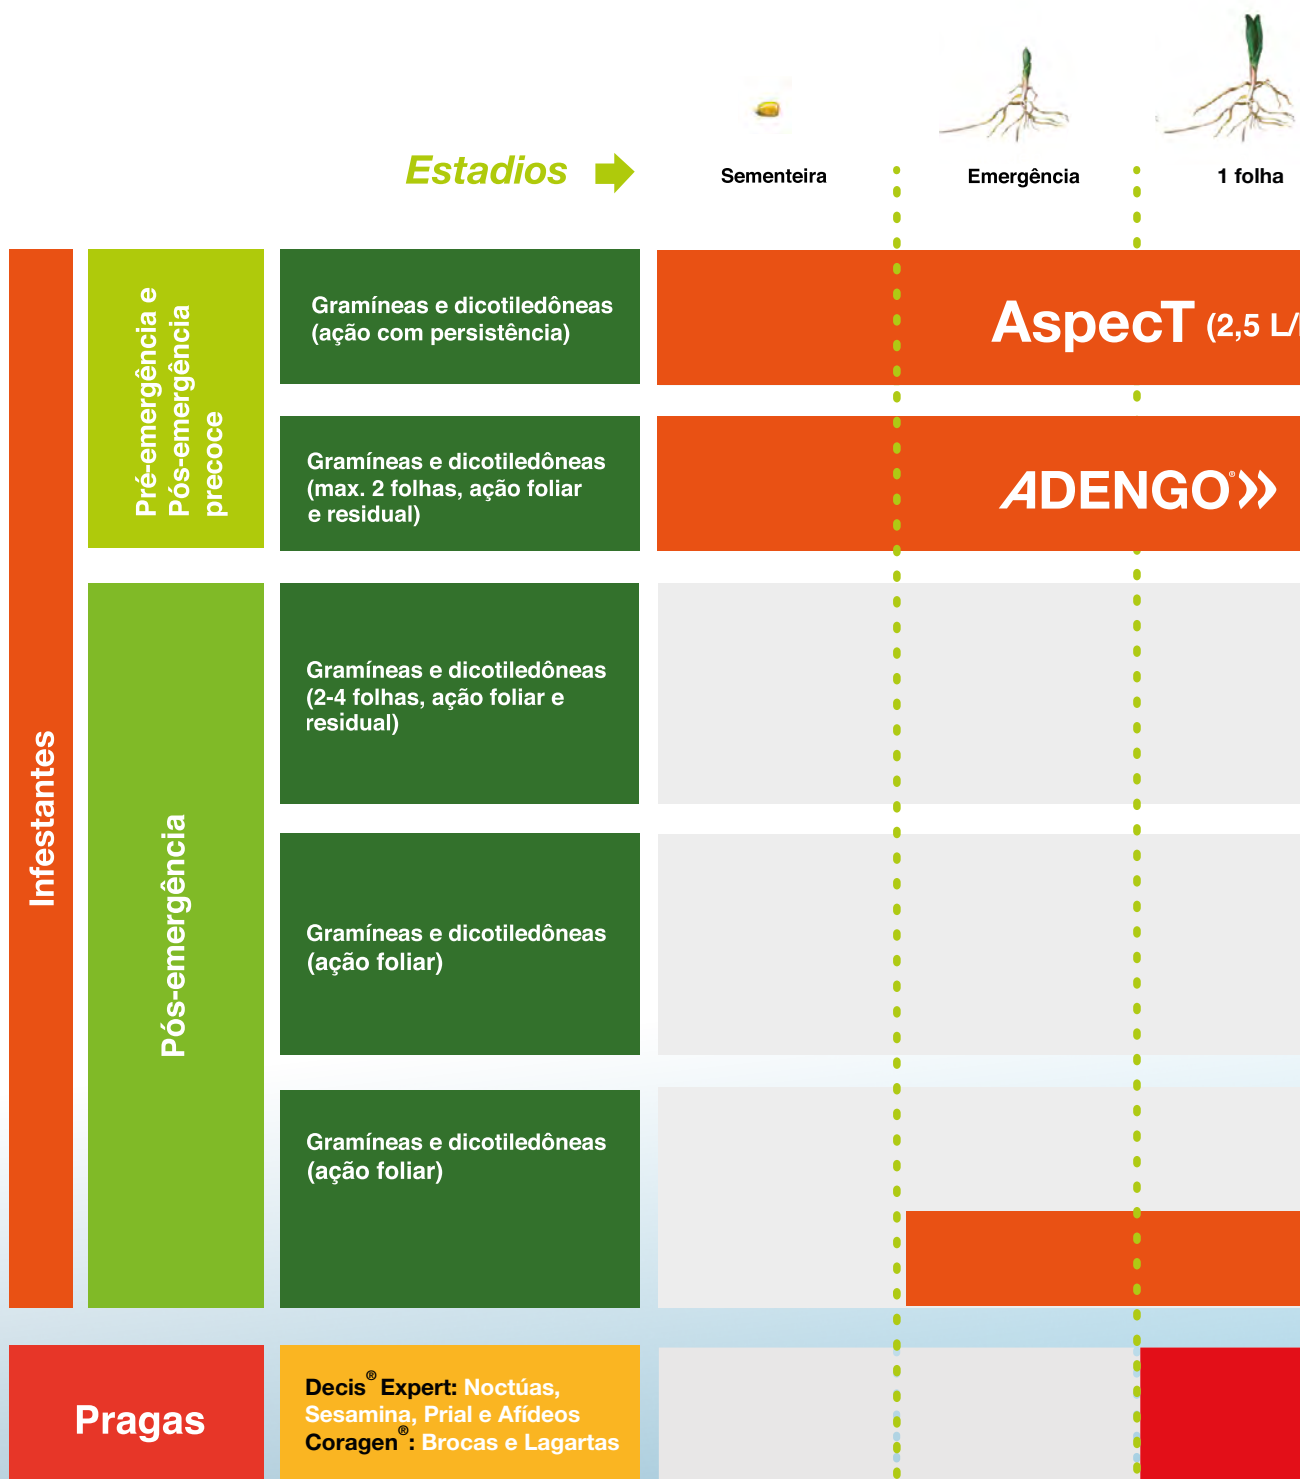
Estadios

Sementeira

Emergência

1 folha

Infestantes

Pré-emergência e Pós-emergência precoce

Gramíneas e dicotiledôneas (ação com persistência)

AspecT (2,5 L/

Gramíneas e dicotiledôneas (max. 2 folhas, ação foliar e residual)

ADENGO®

Pós-emergência

Gramíneas e dicotiledôneas (2-4 folhas, ação foliar e residual)

Gramíneas e dicotiledôneas (ação foliar)

Gramíneas e dicotiledôneas (ação foliar)

Pragas

Decis® Expert: Noctúas, Sesamina, Prial e Afídeos
Coragen®: Brocas e Lagartas